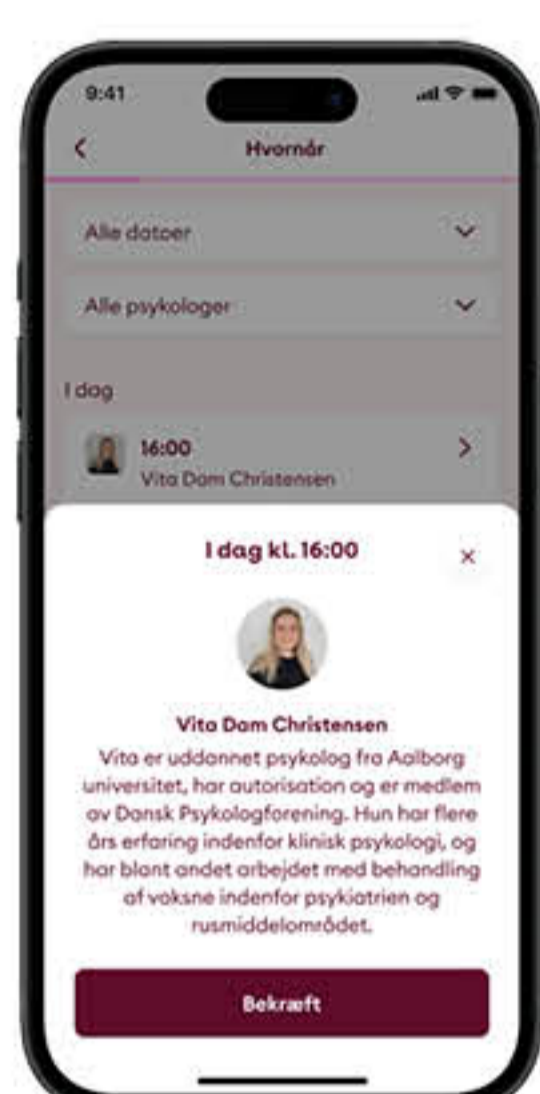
9:41

<

Hvornår

Alle datoer

Alle psykologer

I dag

16:00
Vita Dam Christensen

I dag kl. 16:00

×

Vita Dam Christensen

Vita er uddannet psykolog fra Aalborg universitet, har autorisation og er medlem av Dansk Psykologforening. Hun har flere års erfaring indenfor klinisk psykologi, og har blant andet arbejdet med behandling af voksne indenfor psykiatrien og rusmiddelområdet.

Bekræft